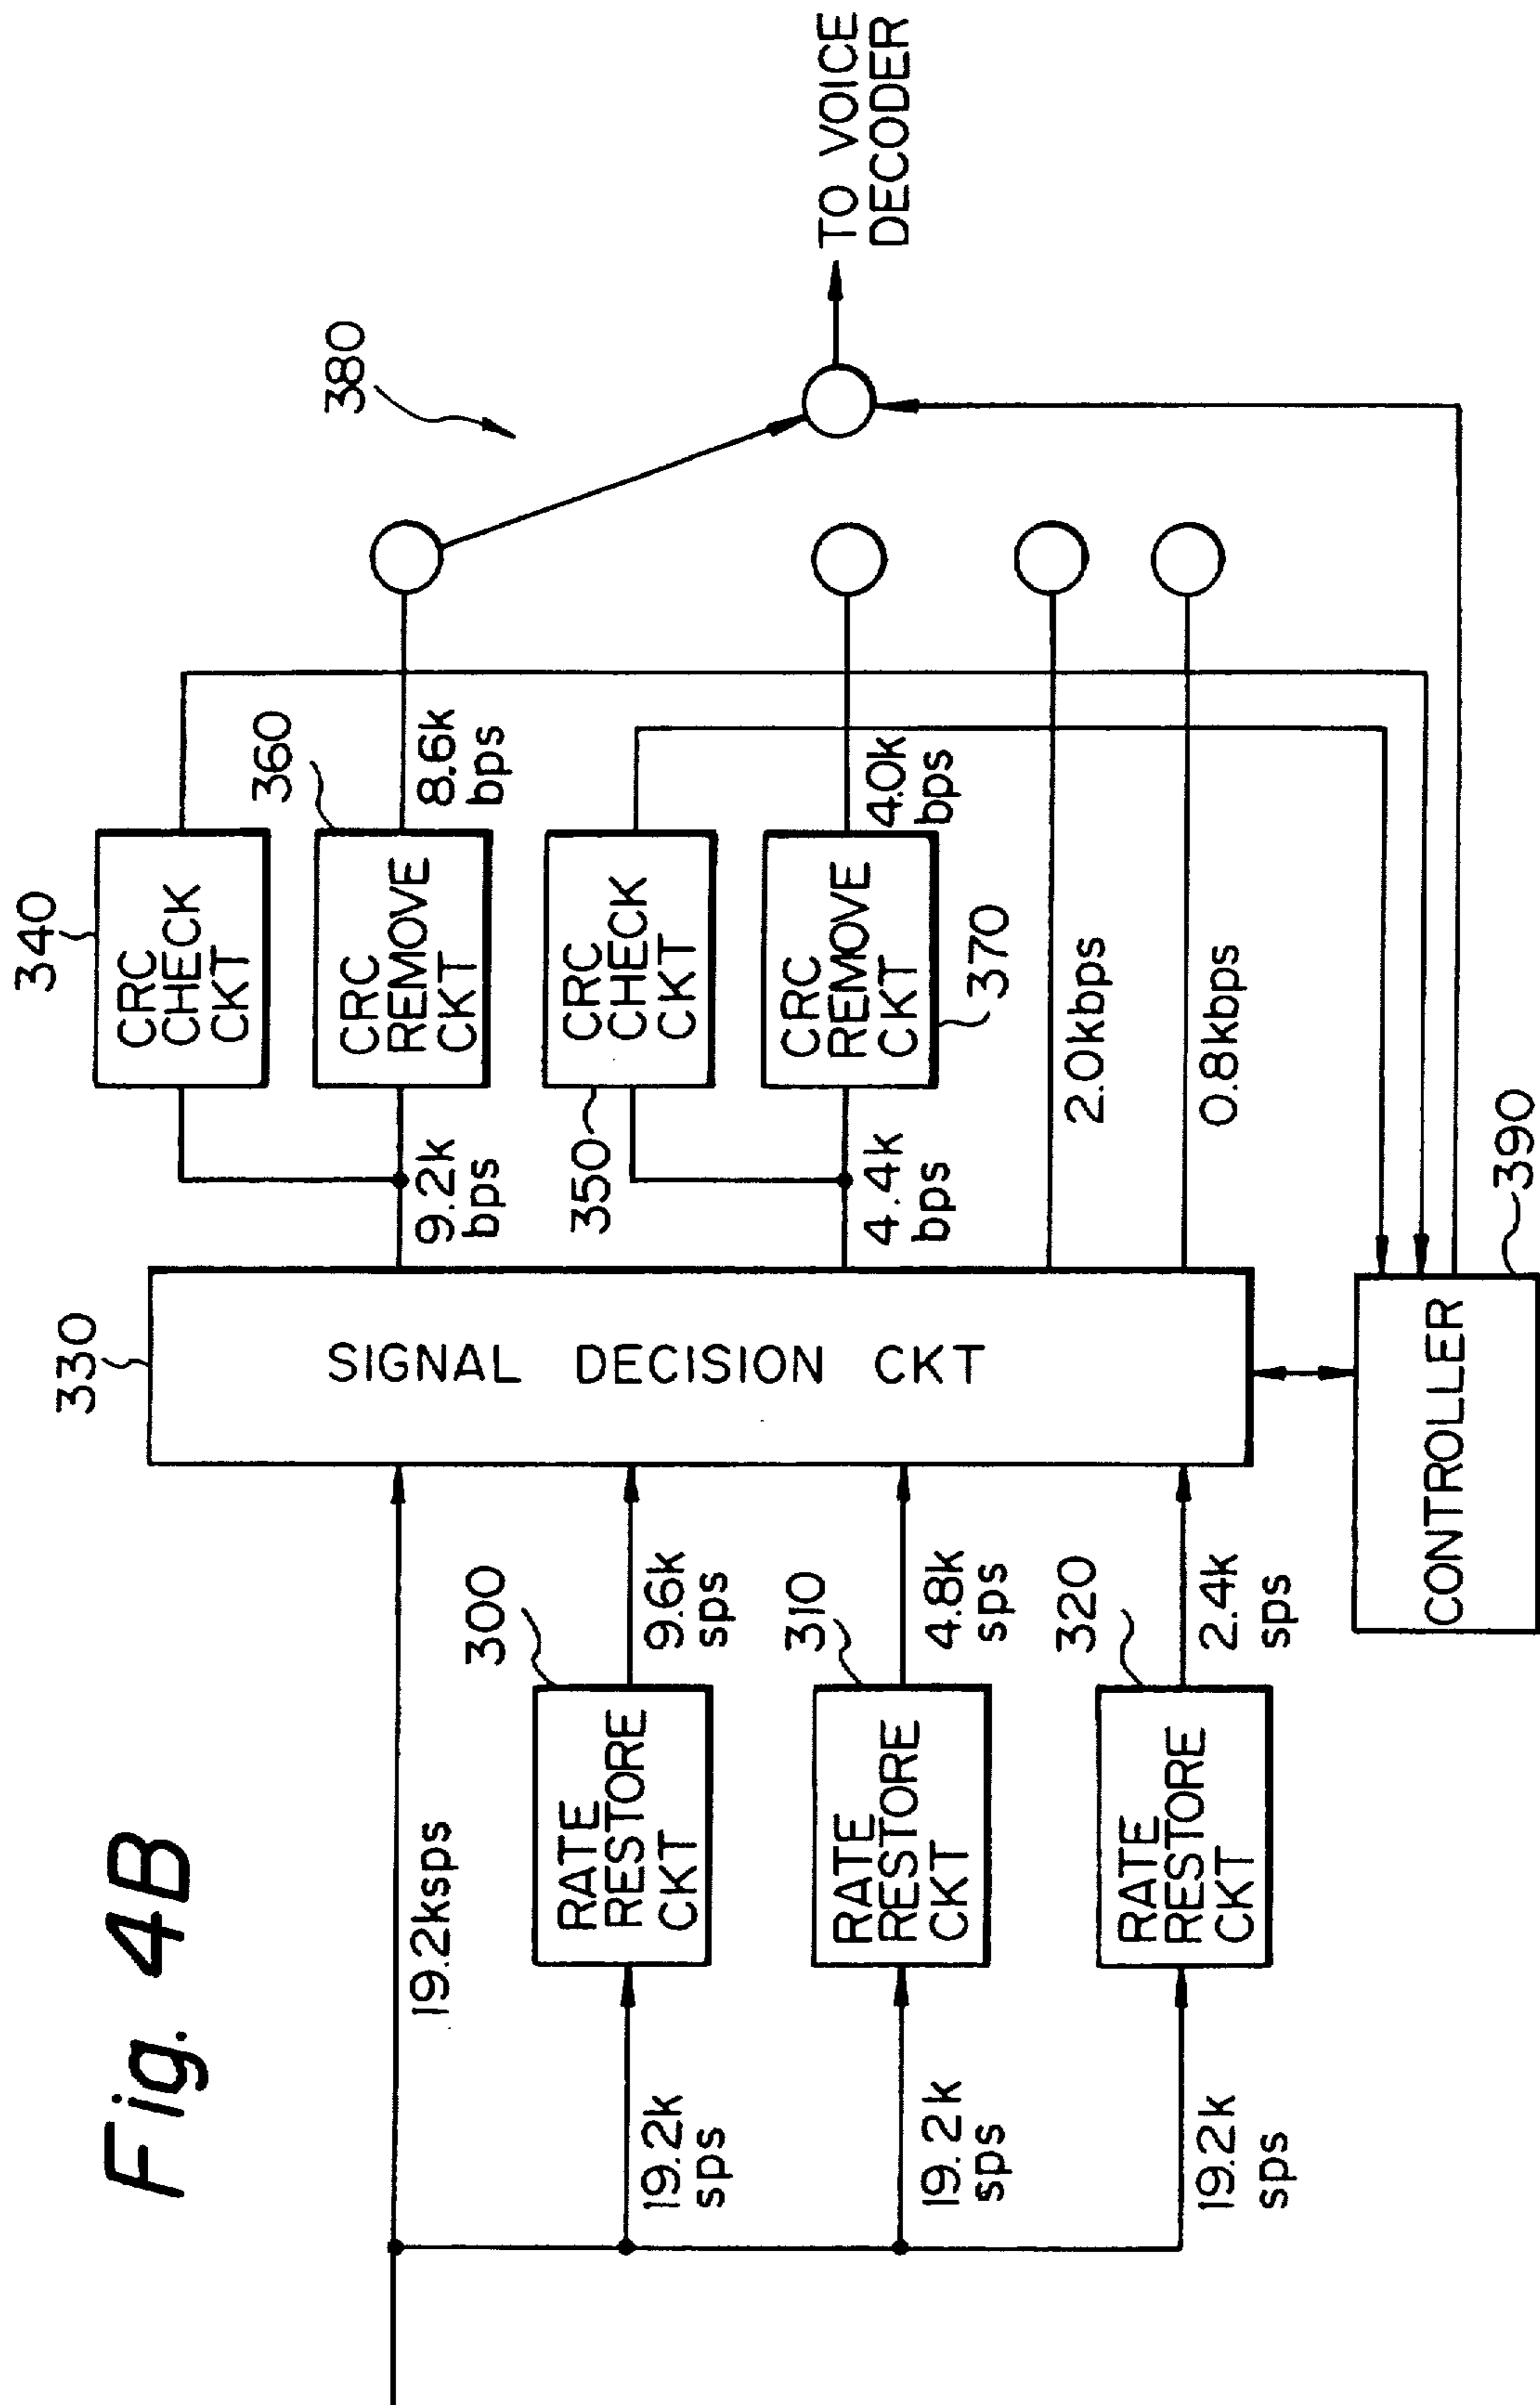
Fig. 4B

TO VOICE DECODER

380

340
CRC CHECK CKT

360
CRC REMOVE CKT

8.6k bps

CRC CHECK CKT

350

CRC REMOVE CKT

370

4.0k bps

2.0kbps

0.8kbps

9.2k bps

4.4k bps

330
SIGNAL DECISION CKT

CONTROLLER
390

19.2ksps

300
RATE RESTORE CKT
9.6k sps

310
RATE RESTORE CKT
4.8k sps

320
RATE RESTORE CKT
2.4k sps

19.2k sps

19.2k sps

19.2k sps